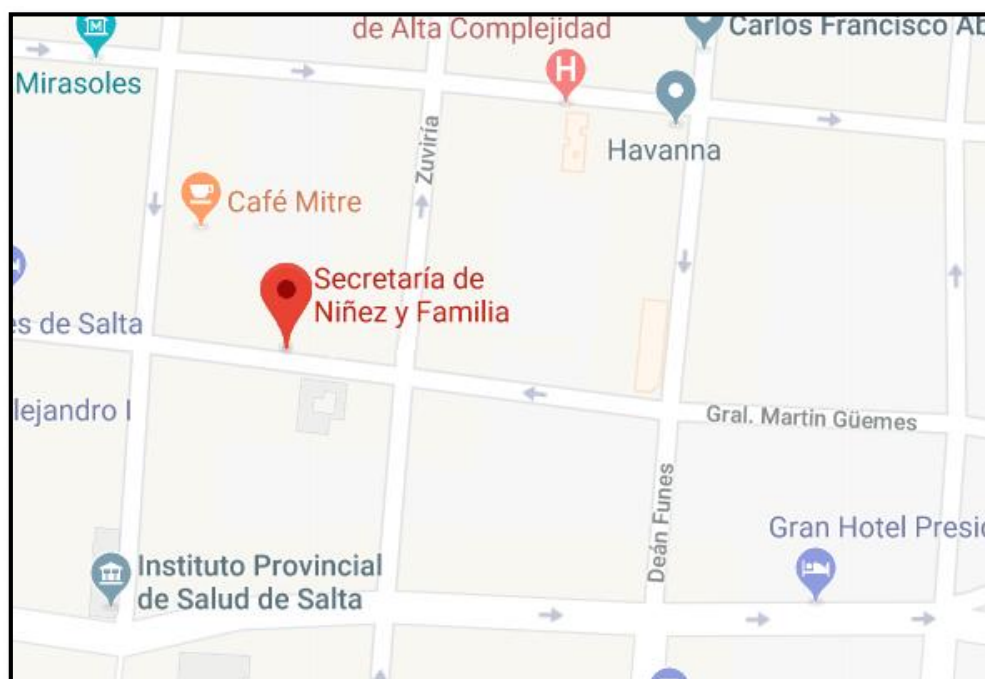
de Alta Complejidad
Carlos Francisco Ab
Mirasoles
Zuviría
Havanna
Café Mitre
Secretaría de Niñez y Familia
es de Salta
lejandro I
Gral. Martín Güemes
Deán Funes
Gran Hotel Presi
Instituto Provincial de Salud de Salta